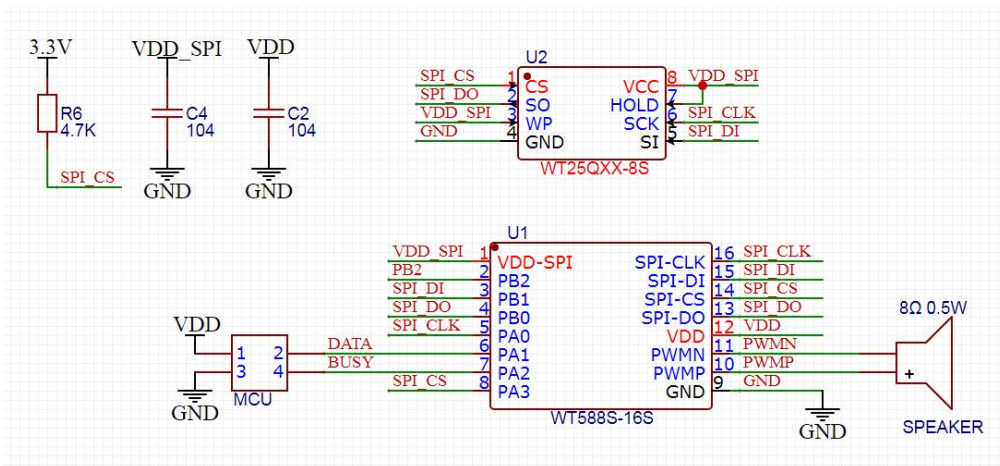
3.3V
R6
4.7K
SPI_CS

VDD_SPI
C4
104
GND

VDD
C2
104
GND

U2
SPI_CS 1 CS
SPI_DO 2 SO
VDD_SPI 3 WP
GND 4 GND
VCC 8 VDD_SPI
HOLD 7
SCK 6 SPI_CLK
SI 5 SPI_DI
WT25QXX-8S

U1
VDD_SPI 1 VDD-SPI
PB2 2 PB2
SPI_DI 3 PB1
SPI_DO 4 PB0
SPI_CLK 5 PA0
DATA 6 PA1
BUSY 7 PA2
SPI_CS 8 PA3
SPI-CLK 16 SPI_CLK
SPI-DI 15 SPI_DI
SPI-CS 14 SPI_CS
SPI-DO 13 SPI_DO
VDD 12 VDD
PWMN 11 PWMN
PWMP 10 PWMP
GND 9 GND
WT588S-16S

VDD
1 2
3 4
MCU
GND

GND

8Ω 0.5W
+
SPEAKER